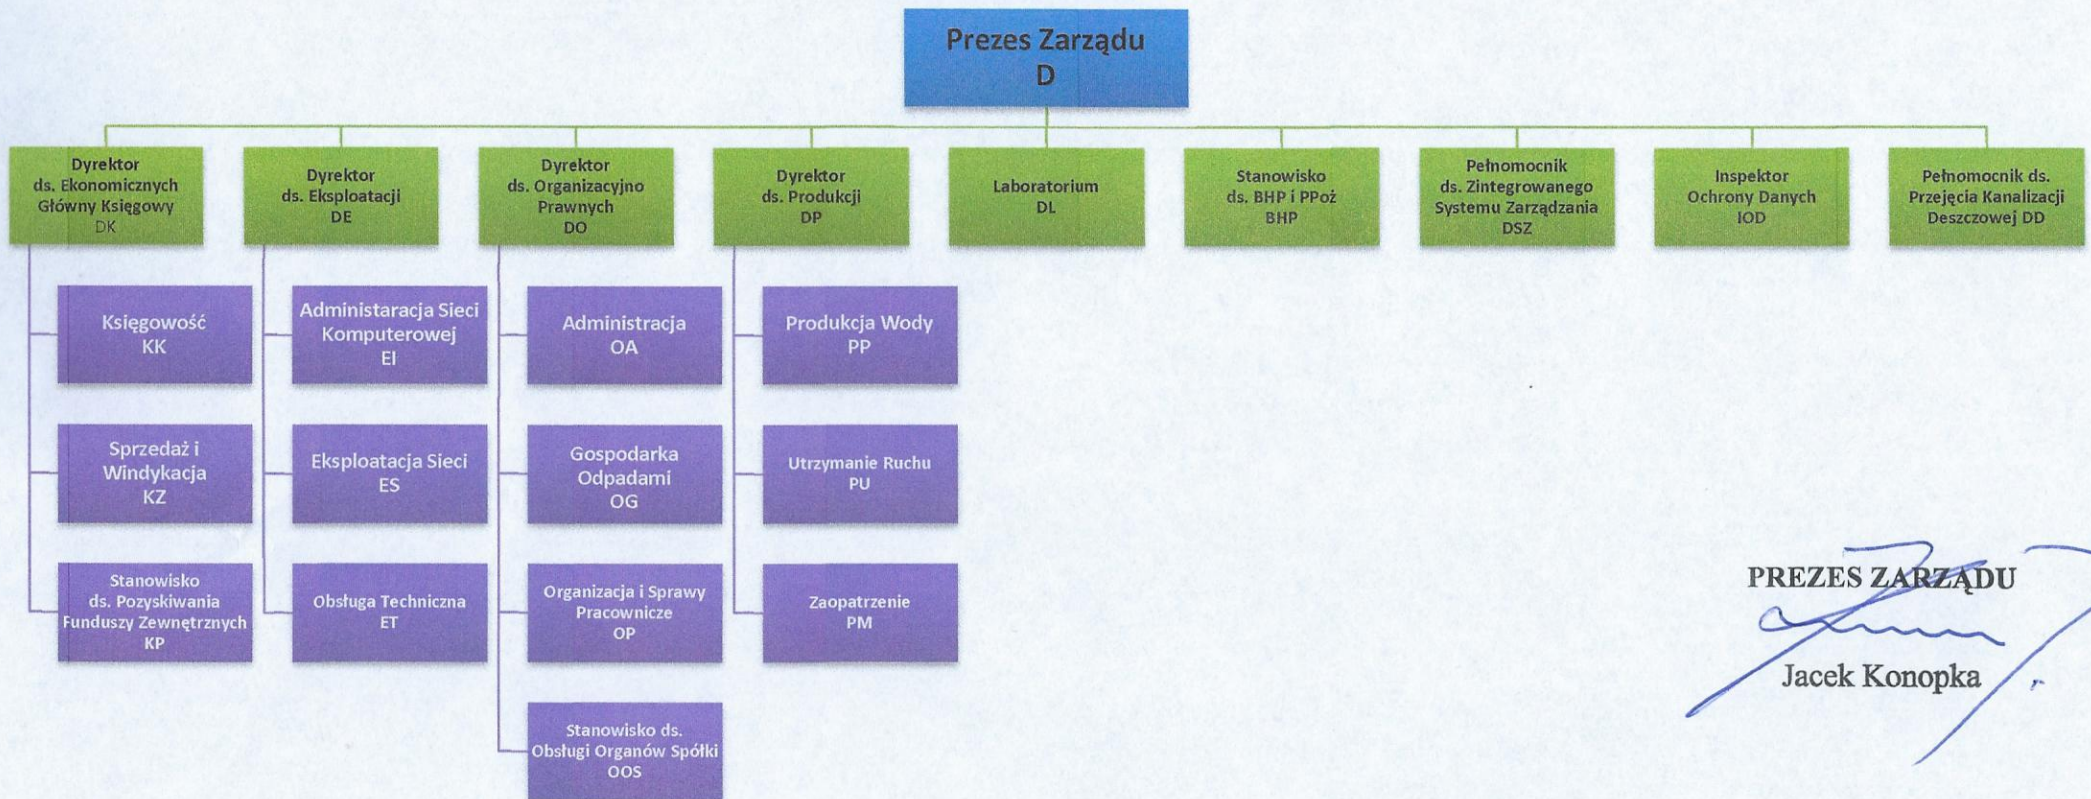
Prezes Zarządu
D

Dyrektor ds. Ekonomicznych Główny Księgowy DK

Księgowość KK

Sprzedaż i Windykacja KZ

Stanowisko ds. Pozyskiwania Funduszy Zewnętrznych KP

Dyrektor ds. Eksploatacji DE

Administaracja Sieci Komputerowej EI

Eksploatacja Sieci ES

Obsługa Techniczna ET

Dyrektor ds. Organizacyjno Prawnych DO

Administracja OA

Gospodarka Odpadami OG

Organizacja i Sprawy Pracownicze OP

Stanowisko ds. Obsługi Organów Spółki OOS

Dyrektor ds. Produkcji DP

Produkcja Wody PP

Utrzymanie Ruchu PU

Zaopatrzenie PM

Laboratorium DL

Stanowisko ds. BHP i PPoż BHP

Pełnomocnik ds. Zintegrowanego Systemu Zarządzania DSZ

Inspektor Ochrony Danych IOD

Pełnomocnik ds. Przejęcia Kanalizacji Deszczowej DD

PREZES ZARZĄDU
Jacek Konopka